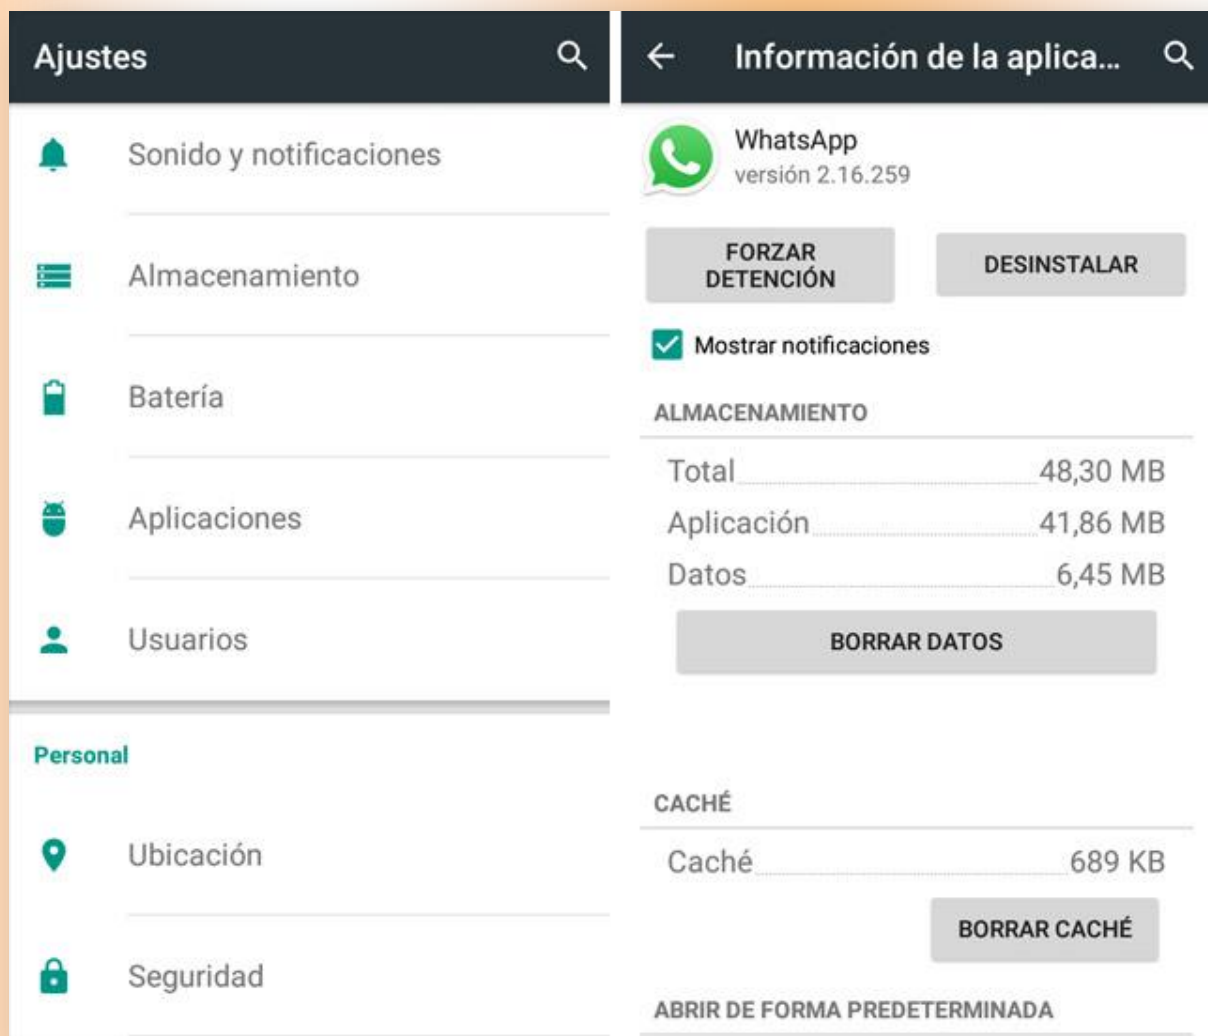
Ajustes

Sonido y notificaciones

Almacenamiento

Batería

Aplicaciones

Usuarios

Personal

Ubicación

Seguridad

Información de la aplica...

WhatsApp
versión 2.16.259

FORZAR DETENCIÓN

DESINSTALAR

Mostrar notificaciones

ALMACENAMIENTO

| | |
|---|---|
| Total | 48,30 MB |
| Aplicación | 41,86 MB |
| Datos | 6,45 MB |

BORRAR DATOS

CACHÉ

| | |
|---|---|
| Caché | 689 KB |

BORRAR CACHÉ

ABRIR DE FORMA PREDETERMINADA